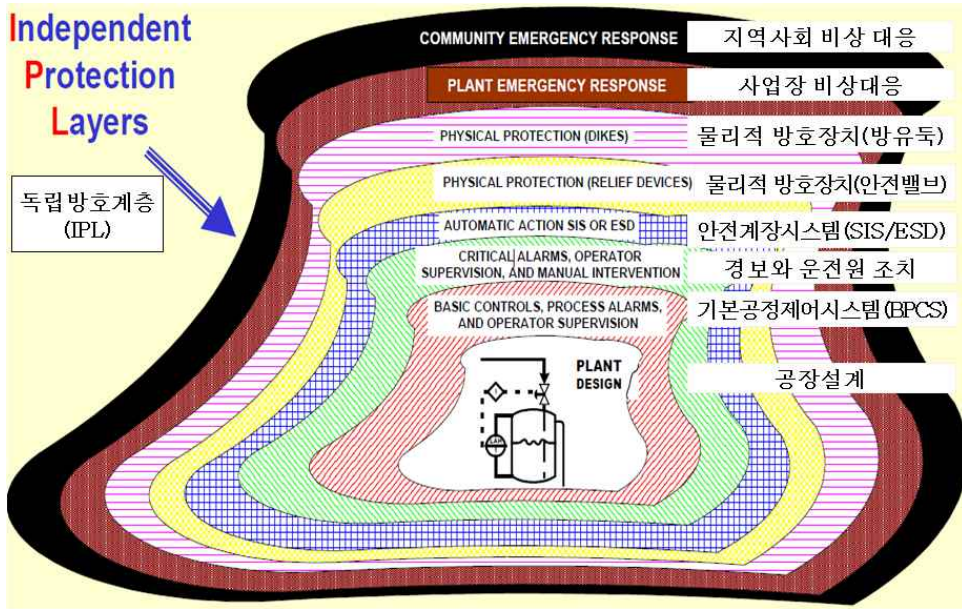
Independent
Protection
Layers

독립방호계층
(IPL)

COMMUNITY EMERGENCY RESPONSE
지역사회 비상 대응

PLANT EMERGENCY RESPONSE
사업장 비상대응

PHYSICAL PROTECTION (DIKES)
물리적 방호장치(방유둑)

PHYSICAL PROTECTION (RELIEF DEVICES)
물리적 방호장치(안전밸브)

AUTOMATIC ACTION SIS OR ESD
안전계장시스템(SIS/ESD)

CRITICAL ALARMS, OPERATOR SUPERVISION, AND MANUAL INTERVENTION
경보와 운전원 조치

BASIC CONTROLS, PROCESS ALARMS, AND OPERATOR SUPERVISION
기본공정제어시스템(BPCS)

PLANT DESIGN
공장설계

LAH